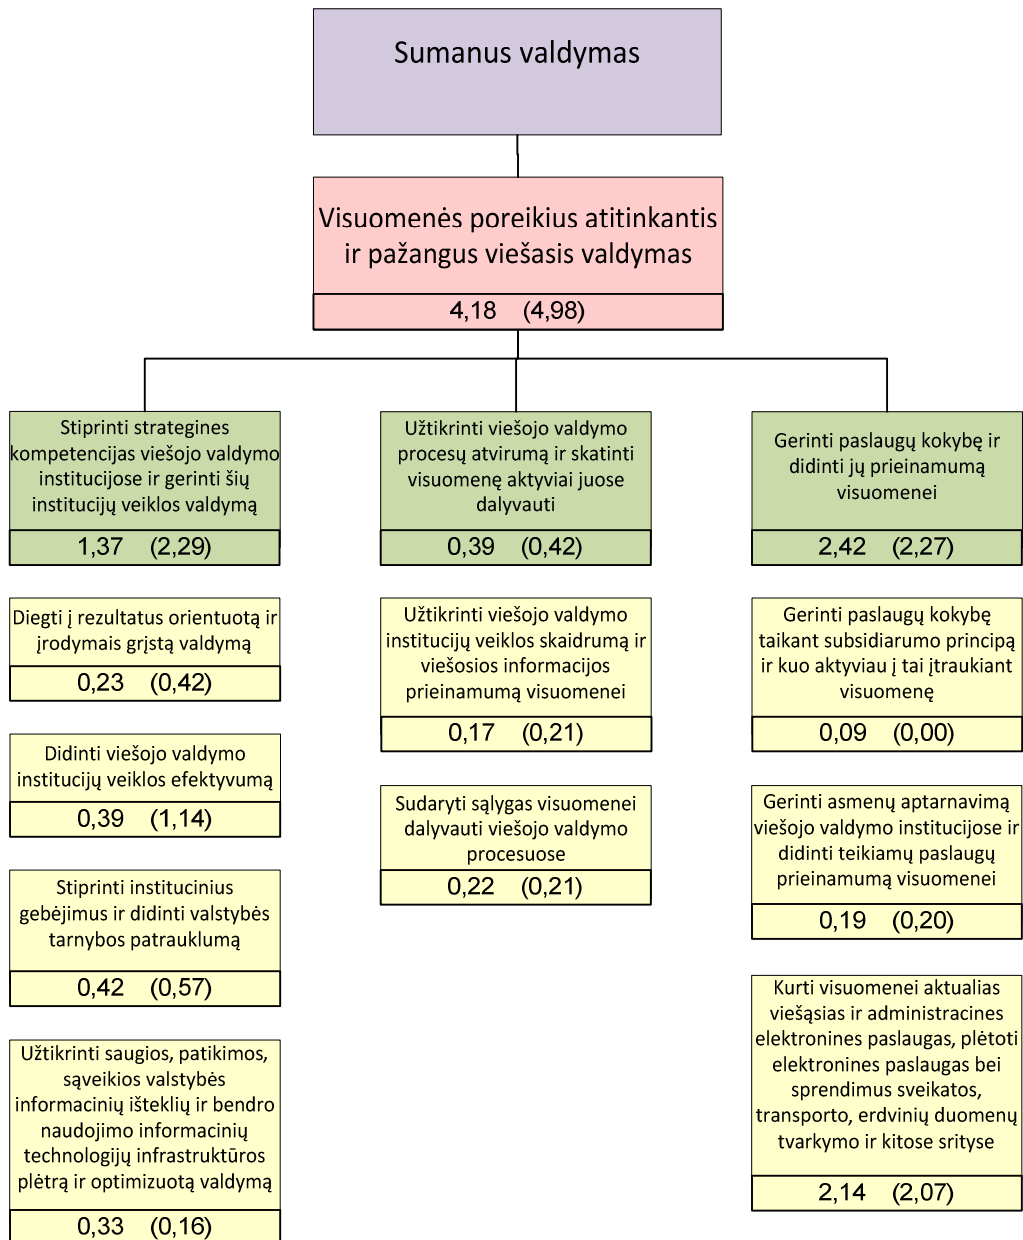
Sumanus valdymas

Visuomenės poreikius atitinkantis ir pažangus viešasis valdymas

4,18 (4,98)

Stiprinti strategines kompetencijas viešojo valdymo institucijose ir gerinti šių institucijų veiklos valdymą

1,37 (2,29)

Diegti į rezultatus orientuotą ir įrodymais grįstą valdymą

0,23 (0,42)

Didinti viešojo valdymo institucijų veiklos efektyvumą

0,39 (1,14)

Stiprinti institucinius gebėjimus ir didinti valstybės tarnybos patrauklumą

0,42 (0,57)

Užtikrinti saugios, patikimos, sąveikios valstybės informacinių išteklių ir bendro naudojimo informacinių technologijų infrastruktūros plėtrą ir optimizuotą valdymą

0,33 (0,16)

Užtikrinti viešojo valdymo procesų atvirumą ir skatinti visuomenę aktyviai juose dalyvauti

0,39 (0,42)

Užtikrinti viešojo valdymo institucijų veiklos skaidrumą ir viešosios informacijos prieinamumą visuomenei

0,17 (0,21)

Sudaryti sąlygas visuomenei dalyvauti viešojo valdymo procesuose

0,22 (0,21)

Gerinti paslaugų kokybę ir didinti jų prieinamumą visuomenei

2,42 (2,27)

Gerinti paslaugų kokybę taikant subsidiarumo principą ir kuo aktyviau į tai įtraukiant visuomenę

0,09 (0,00)

Gerinti asmenų aptarnavimą viešojo valdymo institucijose ir didinti teikiamų paslaugų prieinamumą visuomenei

0,19 (0,20)

Kurti visuomenei aktualias viešąsias ir administracines elektronines paslaugas, plėtoti elektronines paslaugas bei sprendimus sveikatos, transporto, erdvinių duomenų tvarkymo ir kitose srityse

2,14 (2,07)